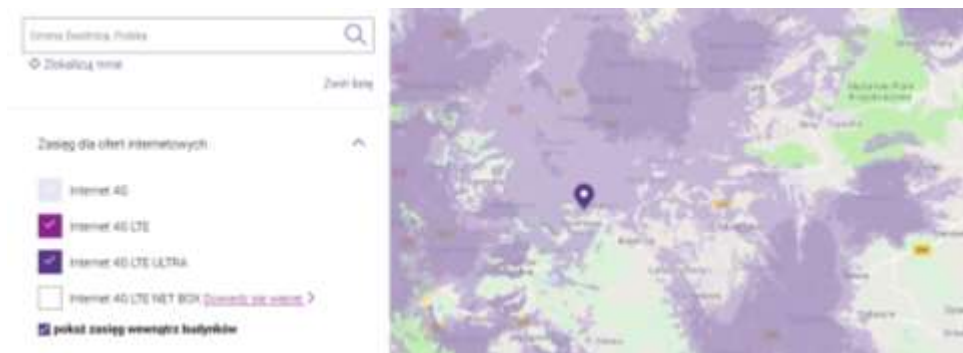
Gmina Świdnica, Polska

Zlokalizuj mnie

Zwiń listę

Zasięg dla ofert internetowych

Internet 4G

Internet 4G LTE

Internet 4G LTE ULTRA

Internet 4G LTE NET BOX Dowiedz się więcej >

pokaż zasięg wewnątrz budynków

Narodowy Park Krajobrazowy